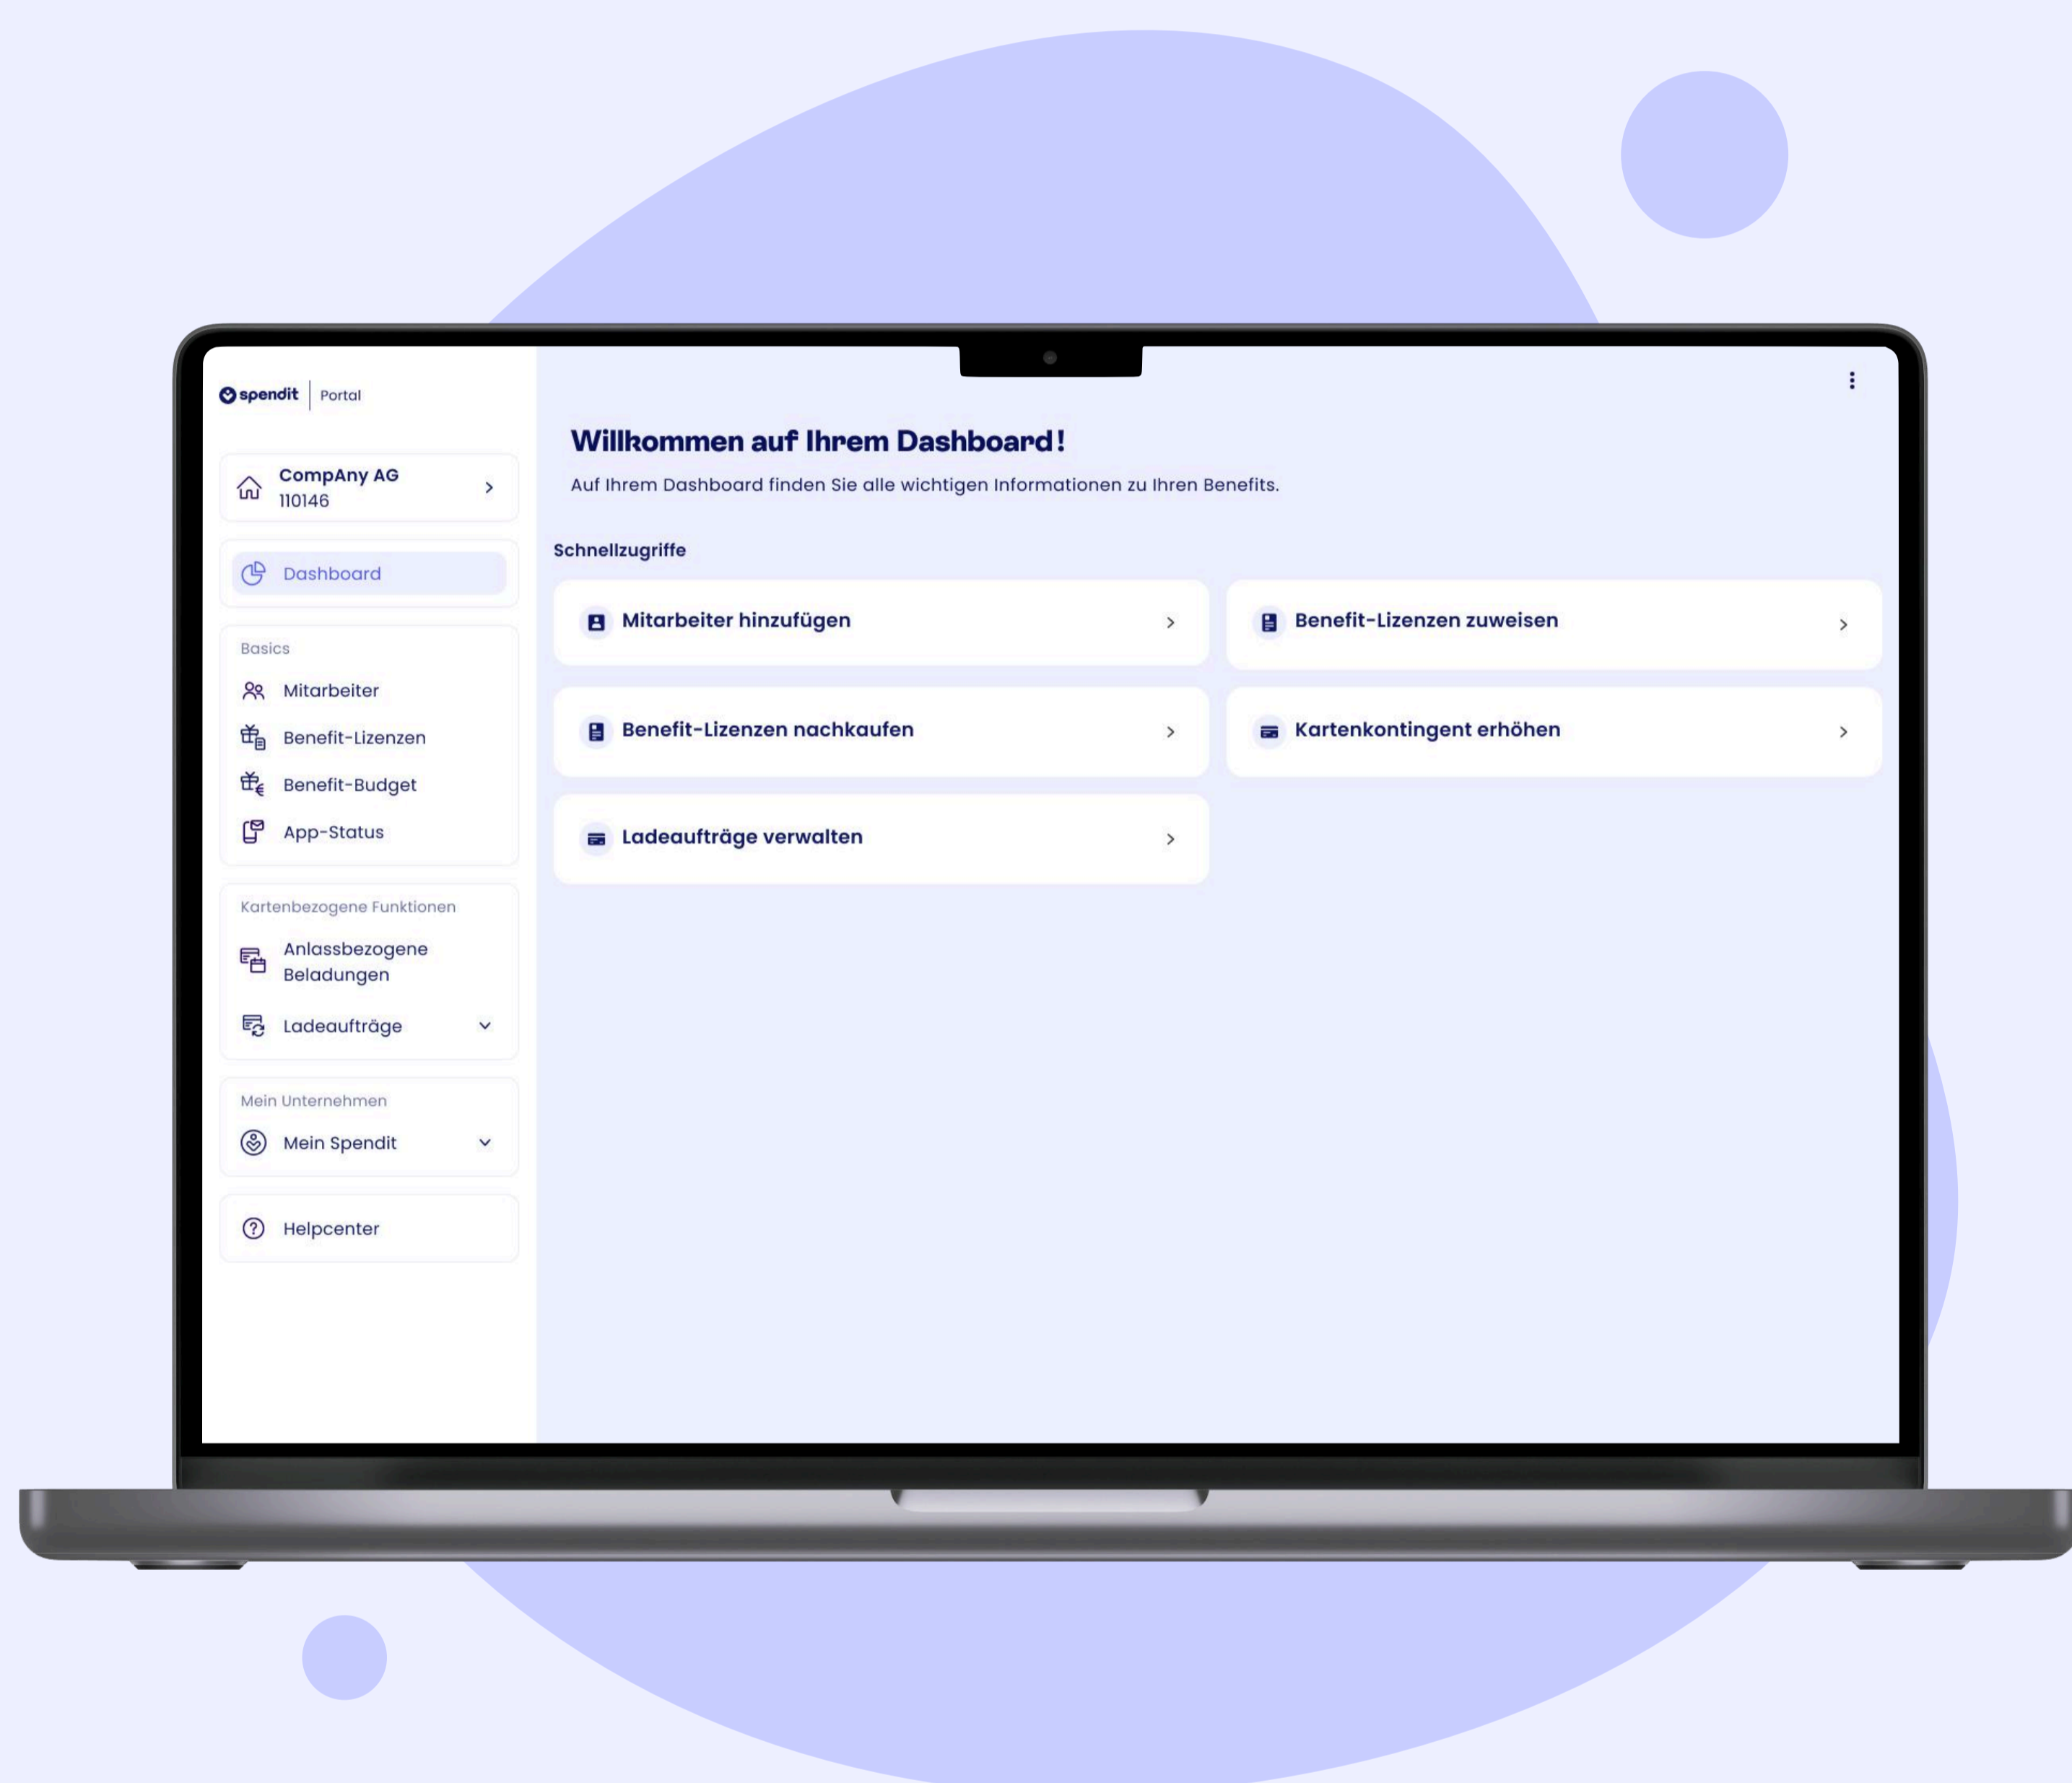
spendit | Portal

CompAny AG
110146

Dashboard

Basics
Mitarbeiter
Benefit-Lizenzen
Benefit-Budget
App-Status

Kartenbezogene Funktionen
Anlassbezogene Beladungen
Ladeaufträge

Mein Unternehmen
Mein Spendit

Helpcenter

Willkommen auf Ihrem Dashboard!
Auf Ihrem Dashboard finden Sie alle wichtigen Informationen zu Ihren Benefits.

Schnellzugriffe

Mitarbeiter hinzufügen
Benefit-Lizenzen zuweisen
Benefit-Lizenzen nachkaufen
Kartenkontingent erhöhen
Ladeaufträge verwalten